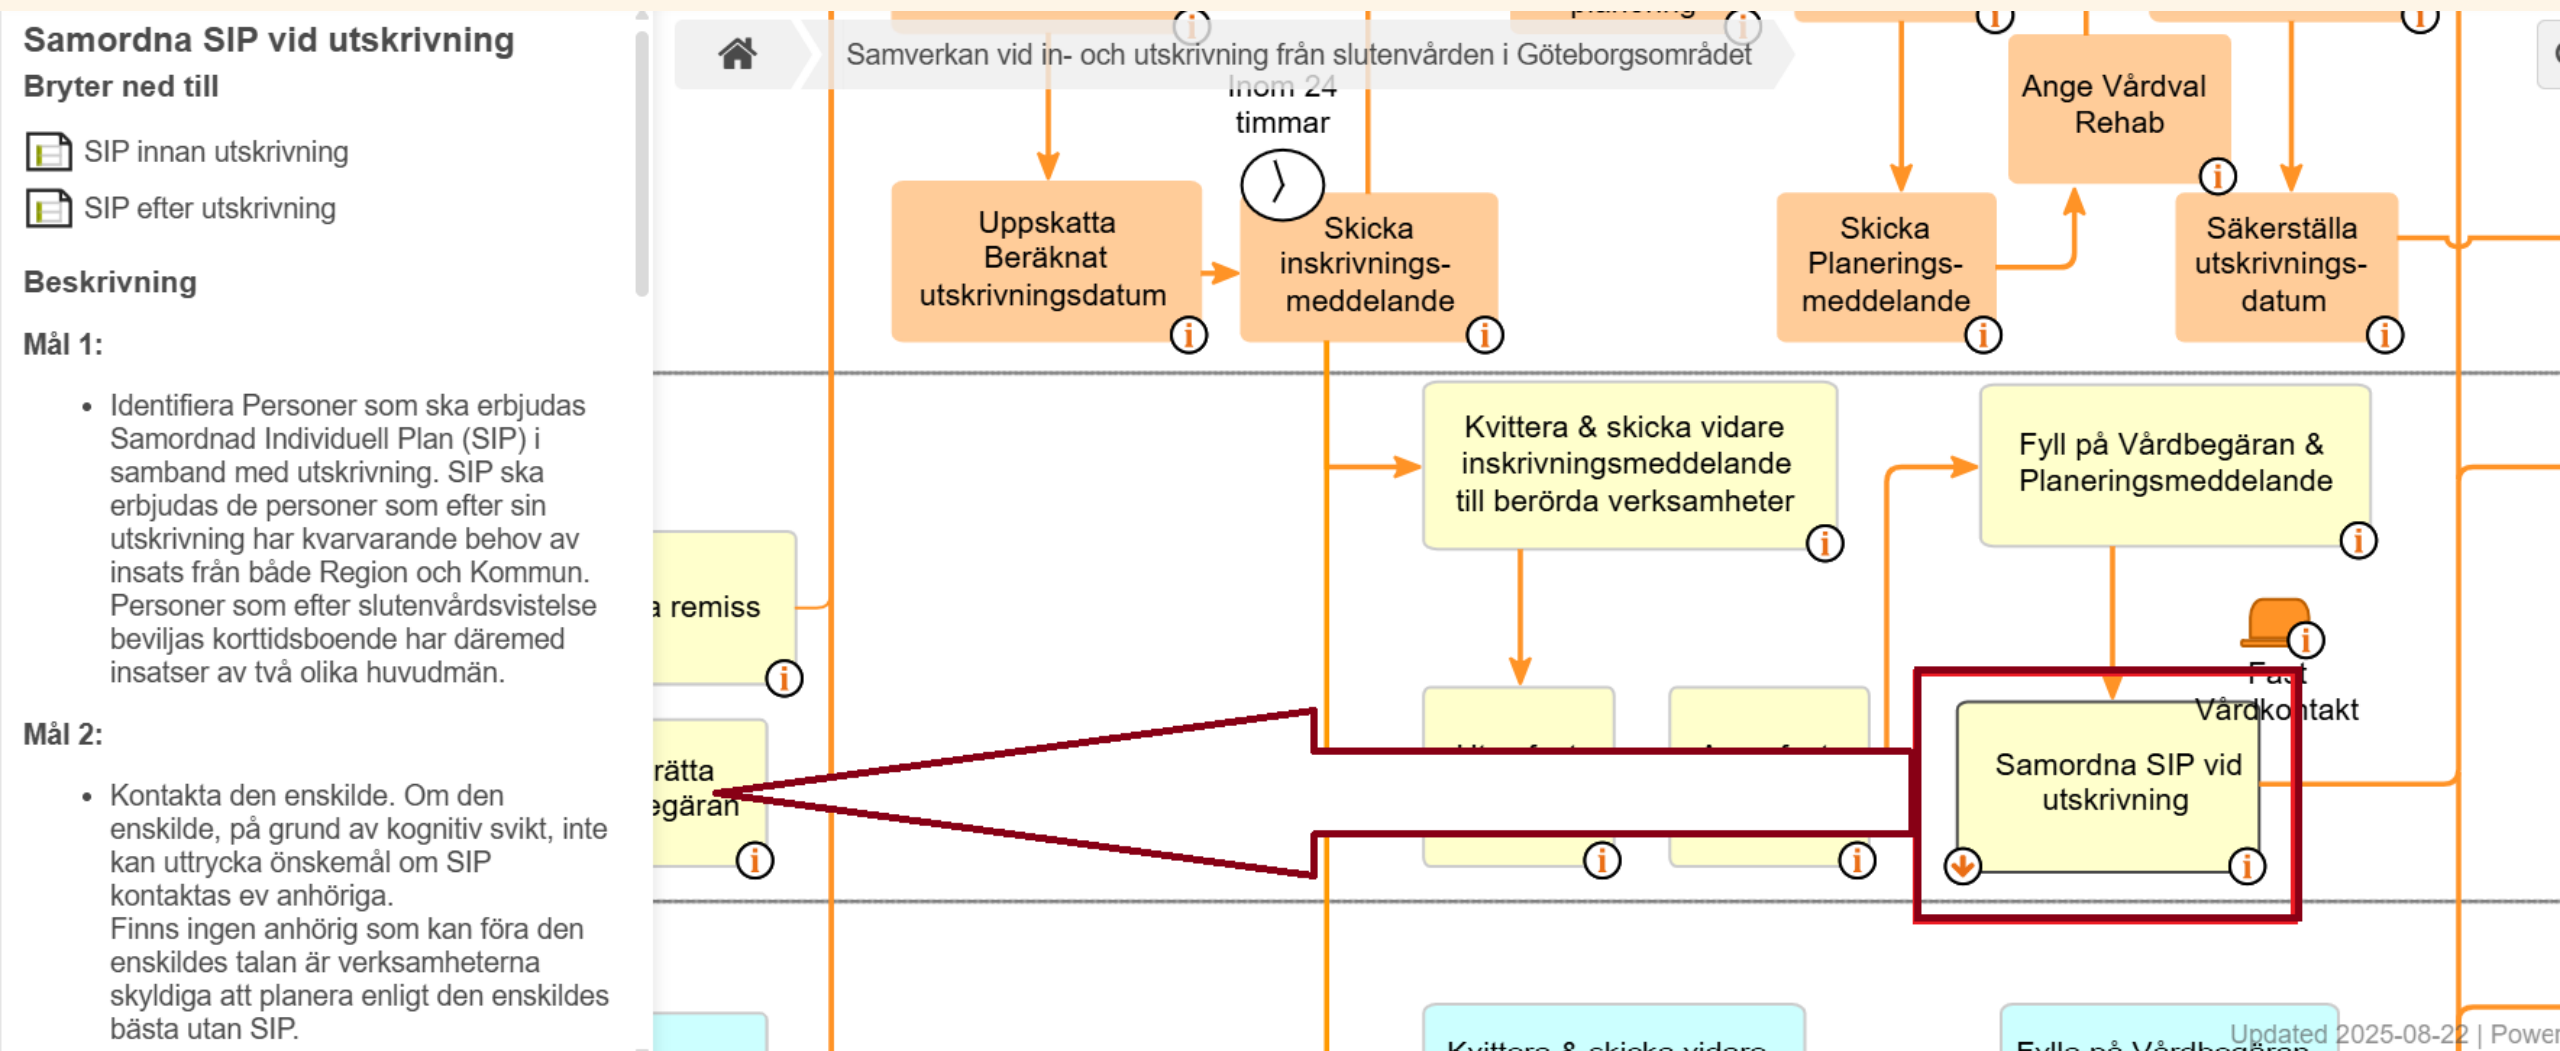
Samordna SIP vid utskrivning
Bryter ned till

SIP innan utskrivning
SIP efter utskrivning

Beskrivning

Mål 1:

- Identifiera Personer som ska erbjudas Samordnad Individuell Plan (SIP) i samband med utskrivning. SIP ska erbjudas de personer som efter sin utskrivning har kvarvarande behov av insats från både Region och Kommun. Personer som efter slutenvårdsvistelse beviljas korttidsboende har däremed insatser av två olika huvudmän.

Mål 2:

- Kontakta den enskilde. Om den enskilde, på grund av kognitiv svikt, inte kan uttrycka önskemål om SIP kontaktas ev anhöriga. Finns ingen anhörig som kan föra den enskildes talan är verksamheterna skyldiga att planera enligt den enskildes bästa utan SIP.

Samverkan vid in- och utskrivning från slutenvården i Göteborgsområdet

Inom 24 timmar

Uppskatta Beräknat utskrivningsdatum

Skicka inskrivnings-meddelande

Skicka Planerings-meddelande

Ange Vårdval Rehab

Säkerställa utskrivnings-datum

Kvittera & skicka vidare inskrivningsmeddelande till berörda verksamheter

Fyll på Vårdbegäran & Planeringsmeddelande

a remiss

rätta egäran

Fast Vårdkontakt

Samordna SIP vid utskrivning

Kvittera & skicka vidare

Fylla på Vårdbegäran

Updated 2025-08-22 | Power